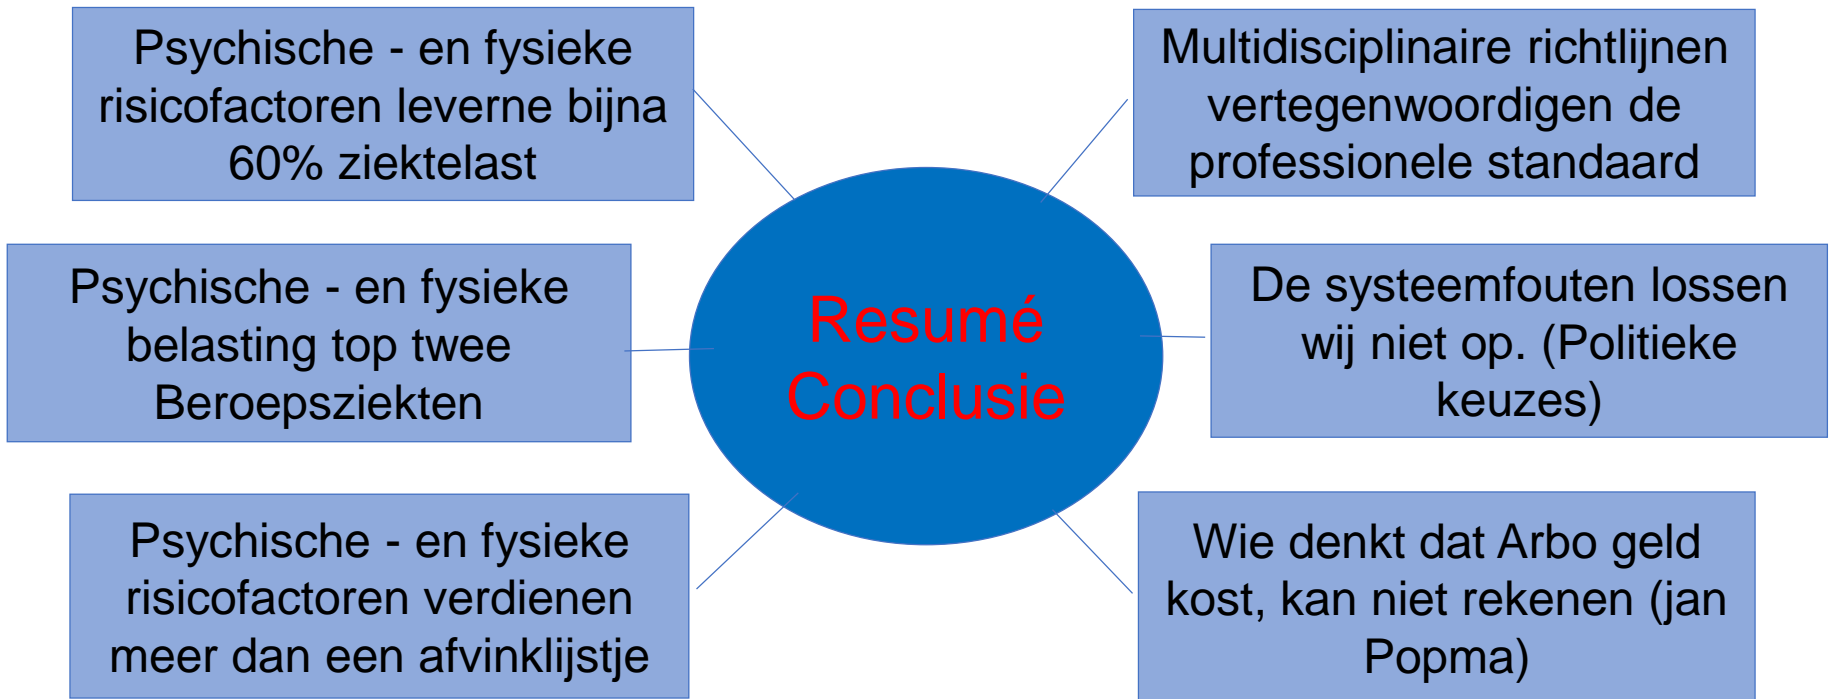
Psychische - en fysieke risicofactoren leverne bijna 60% ziektelast

Multidisciplinaire richtlijnen vertegenwoordigen de professionele standaard

Psychische - en fysieke belasting top twee Beroepsziekten

Resumé Conclusie

De systeemfouten lossen wij niet op. (Politieke keuzes)

Psychische - en fysieke risicofactoren verdienen meer dan een afvinklijstje

Wie denkt dat Arbo geld kost, kan niet rekenen (jan Popma)